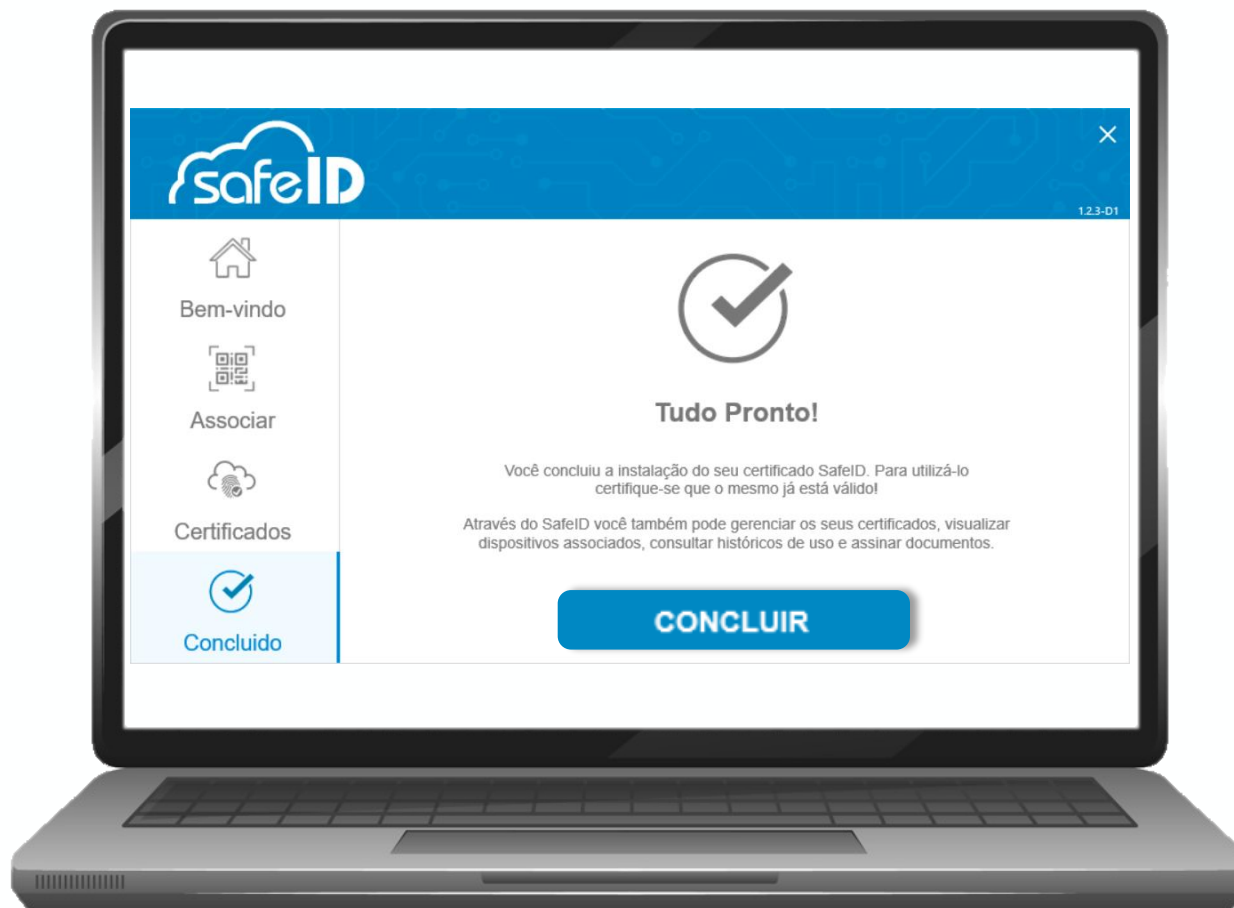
safeID

×

1.2.3-D1

Bem-vindo

Associar

Certificados

Concluido

Tudo Pronto!

Você concluiu a instalação do seu certificado SafeID. Para utilizá-lo certifique-se que o mesmo já está válido!

Através do SafeID você também pode gerenciar os seus certificados, visualizar dispositivos associados, consultar históricos de uso e assinar documentos.

CONCLUIR